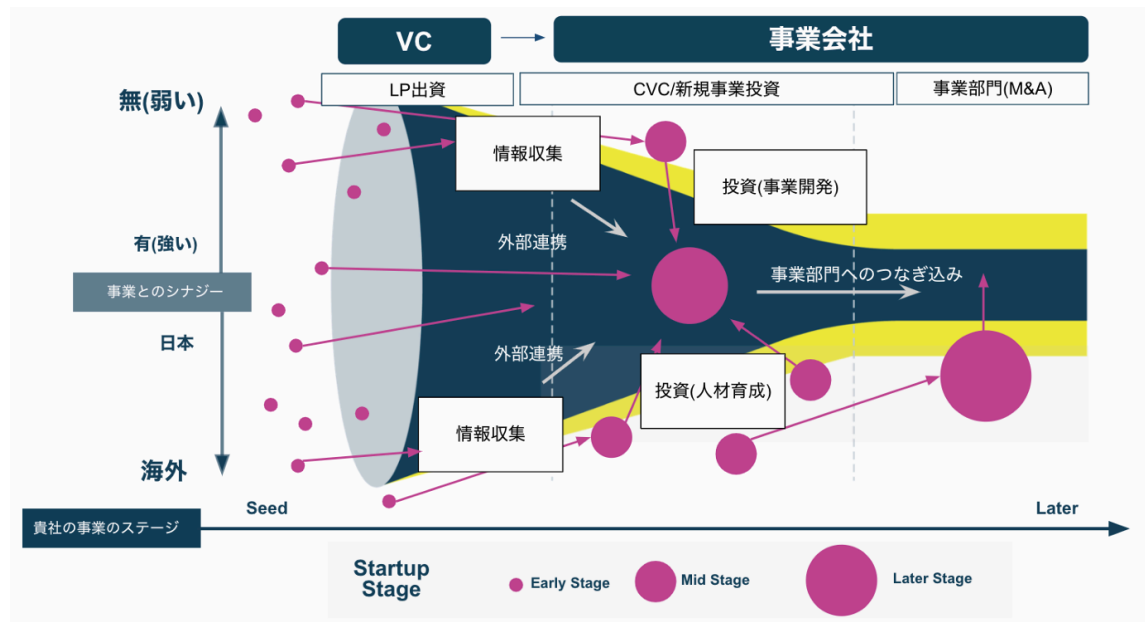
VC

事業会社

LP出資

CVC/新規事業投資

事業部門(M&A)

無(弱い)

有(強い)

事業とのシナジー

日本

海外

情報収集

投資(事業開発)

外部連携

事業部門へのつなぎ込み

外部連携

投資(人材育成)

情報収集

Seed

Later

貴社の事業のステージ

Startup Stage

Early Stage

Mid Stage

Later Stage